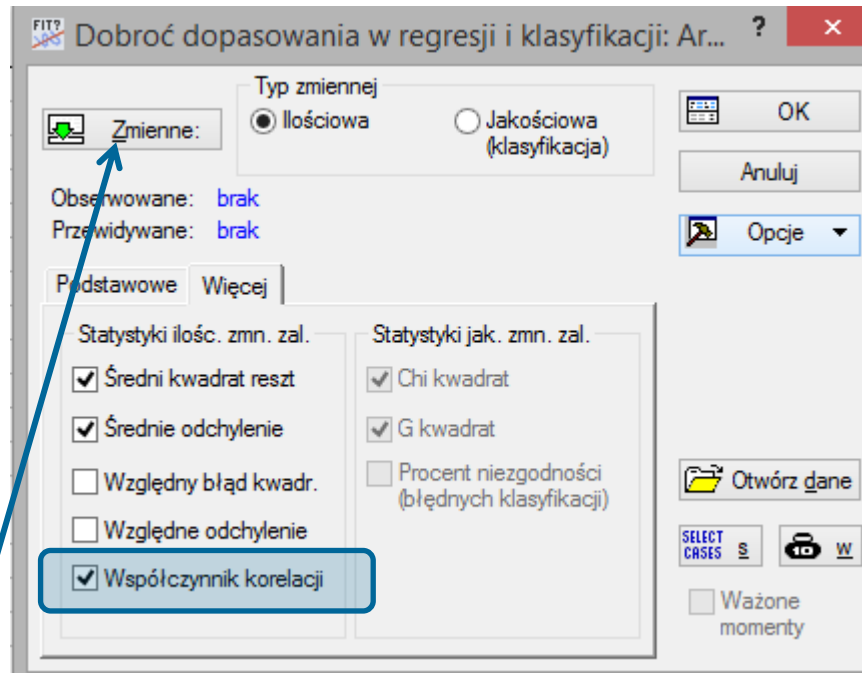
FIT? Dobroć dopasowania w regresji i klasyfikacji: Ar...

?

×

Zmienne:

Typ zmiennej

Ilościowa

Jakościowa (klasyfikacja)

OK

Anuluj

Opcje

Obserwowane: brak

Przewidywane: brak

Podstawowe

Więcej

Statystyki ilośc. zmn. zal.

Średni kwadrat reszt

Średnie odchylenie

Względny błąd kwadr.

Względne odchylenie

Współczynnik korelacji

Statystyki jak. zmn. zal.

Chi kwadrat

G kwadrat

Procent niezgodności (błędnych klasyfikacji)

Otwórz dane

SELECT CASES S

W

Ważone momenty